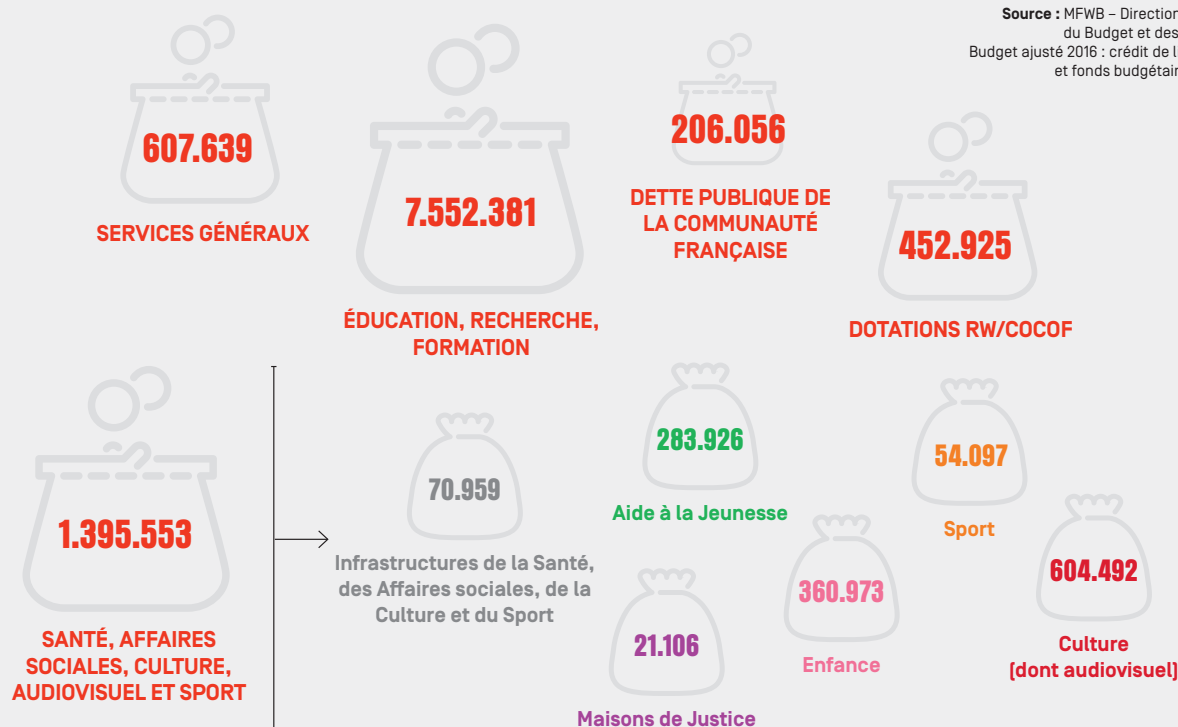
**Source :** MFWB – Direction du Budget et des Budget ajusté 2016 : crédit de l et fonds budgétair

607.639

SERVICES GÉNÉRAUX

7.552.381

ÉDUCATION, RECHERCHE, FORMATION

206.056

DETTE PUBLIQUE DE LA COMMUNAUTÉ FRANÇAISE

452.925

DOTATIONS RW/COCOF

1.395.553

SANTÉ, AFFAIRES SOCIALES, CULTURE, AUDIOVISUEL ET SPORT

70.959

Infrastructures de la Santé, des Affaires sociales, de la Culture et du Sport

283.926

Aide à la Jeunesse

21.106

Maisons de Justice

360.973

Enfance

54.097

Sport

604.492

Culture (dont audiovisuel)